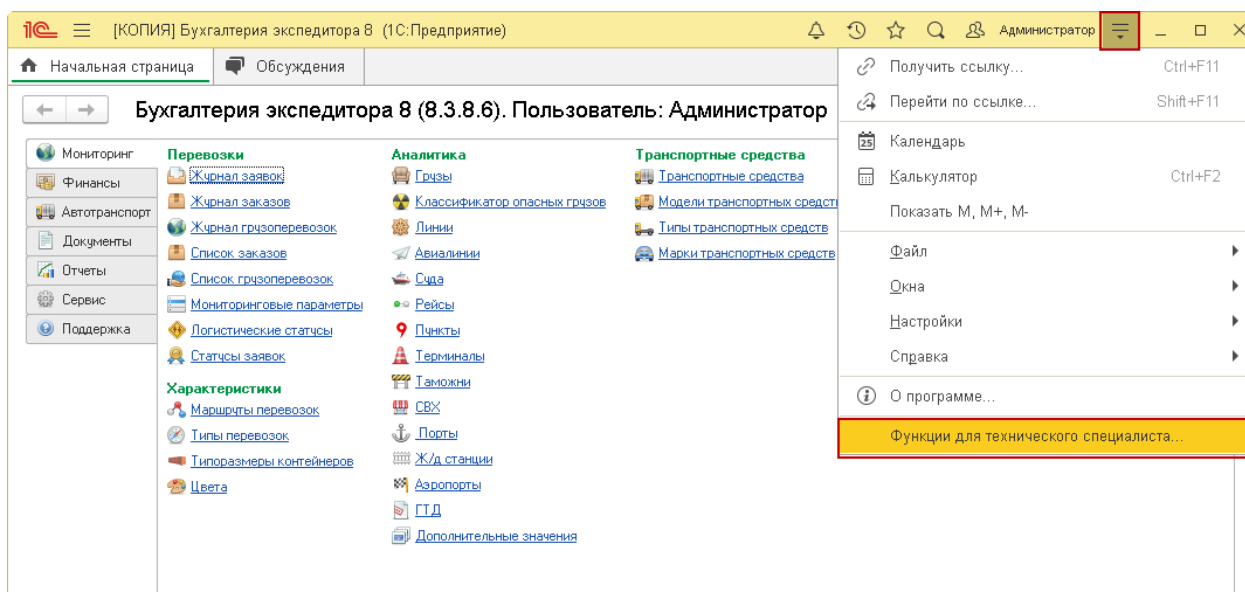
1С [КОПИЯ] Бухгалтерия экспедитора 8 (1С:Предприятие) Администратор

Начальная страница Обсуждения

Бухгалтерия экспедитора 8 (8.3.8.6). Пользователь: Администратор

Мониторинг
Финансы
Автотранспорт
Документы
Отчеты
Сервис
Поддержка

Перевозки
Журнал заявок
Журнал заказов
Журнал грузоперевозок
Список заказов
Список грузоперевозок
Мониторинговые параметры
Логистические статусы
Статусы заявок

Характеристики
Маршруты перевозок
Типы перевозок
Типоразмеры контейнеров
Цвета

Аналитика
Грузы
Классификатор опасных грузов
Линии
Авиалинии
Суда
Рейсы
Пункты
Терминалы
Таможни
СВХ
Порты
Ж/д станции
Аэропорты
ГТД
Дополнительные значения

Транспортные средства
Транспортные средства
Модели транспортных средств
Типы транспортных средств
Марки транспортных средств

Получить ссылку... Ctrl+F11
Перейти по ссылке... Shift+F11
Календарь
Калькулятор Ctrl+F2
Показать M, M+, M-
Файл
Окна
Настройки
Справка
О программе...
Функции для технического специалиста...